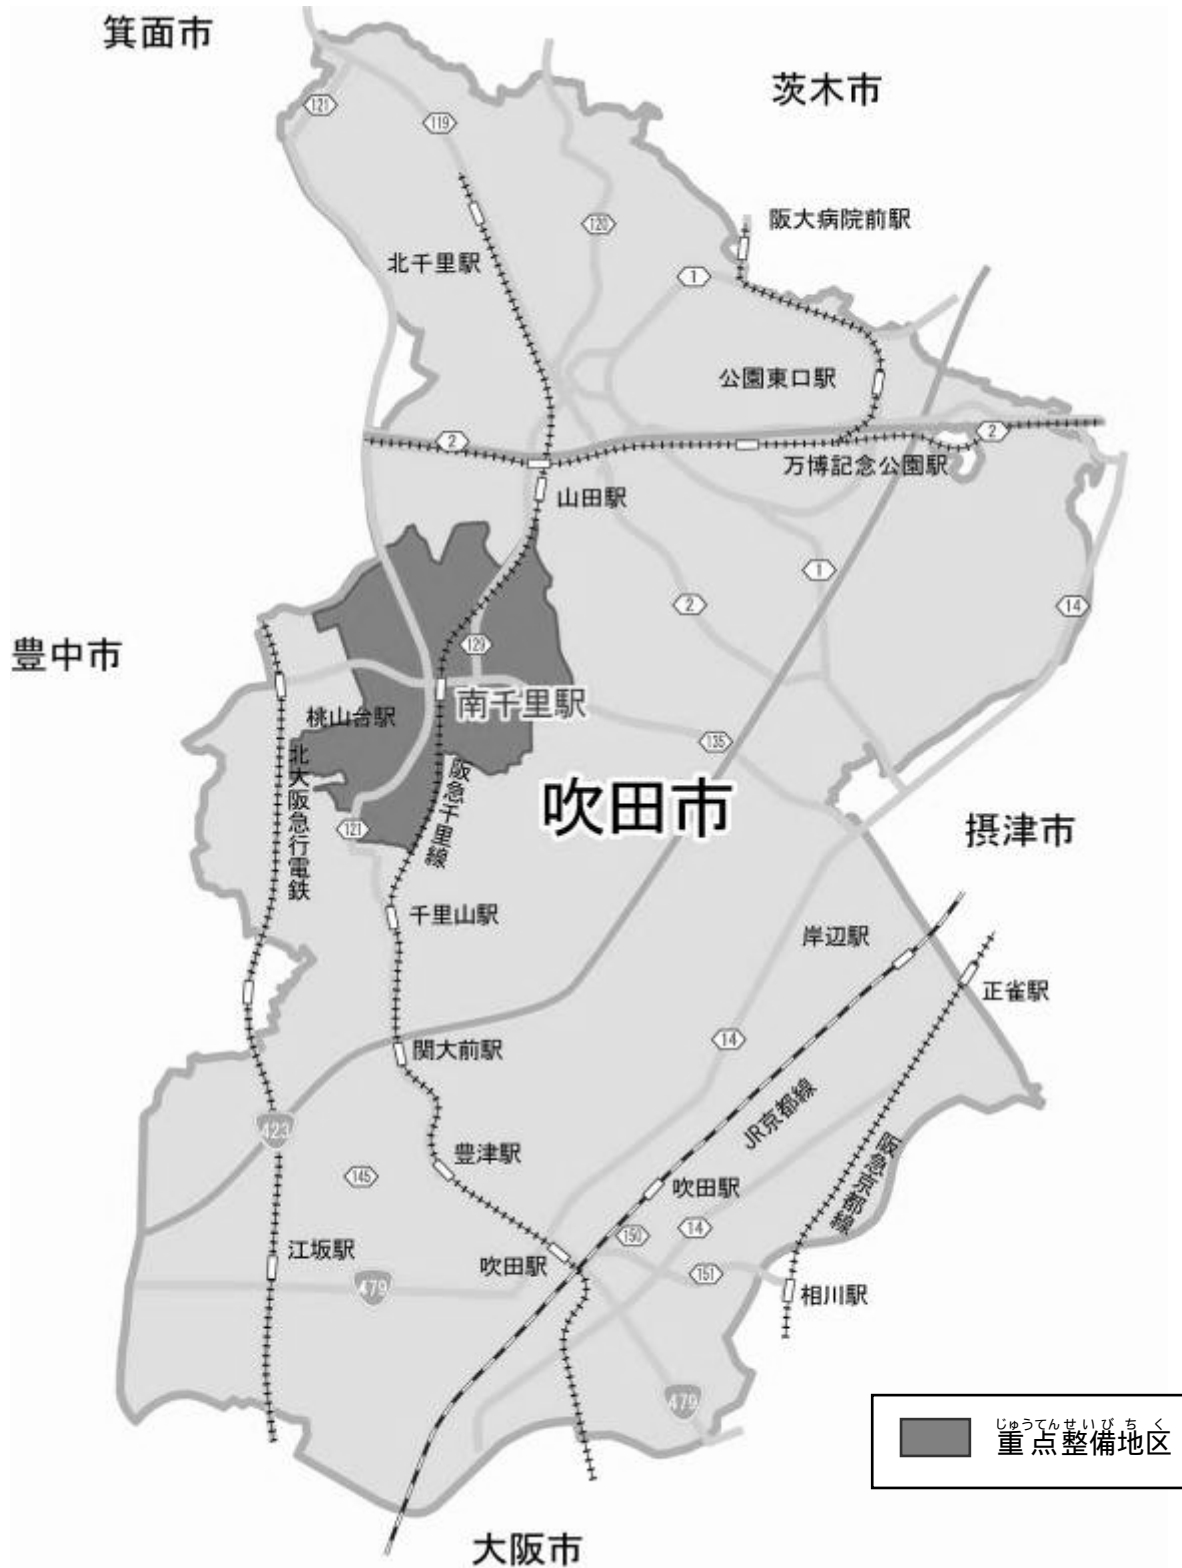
箕面市
茨木市
121
119
120
阪大病院前駅
北千里駅
1
公園東口駅
2
2
万博記念公園駅
山田駅
1
2
14
豊中市
120
南千里駅
桃山台駅
135
北大阪急行電鉄
阪急千里線
吹田市
121
摂津市
千里山駅
岸辺駅
正雀駅
関大前駅
14
JR京都線
阪急京都線
423
豊津駅
145
吹田駅
14
150
江坂駅
吹田駅
151
479
相川駅
479
重点整備地区（じゅうてんせいびちく）
大阪市